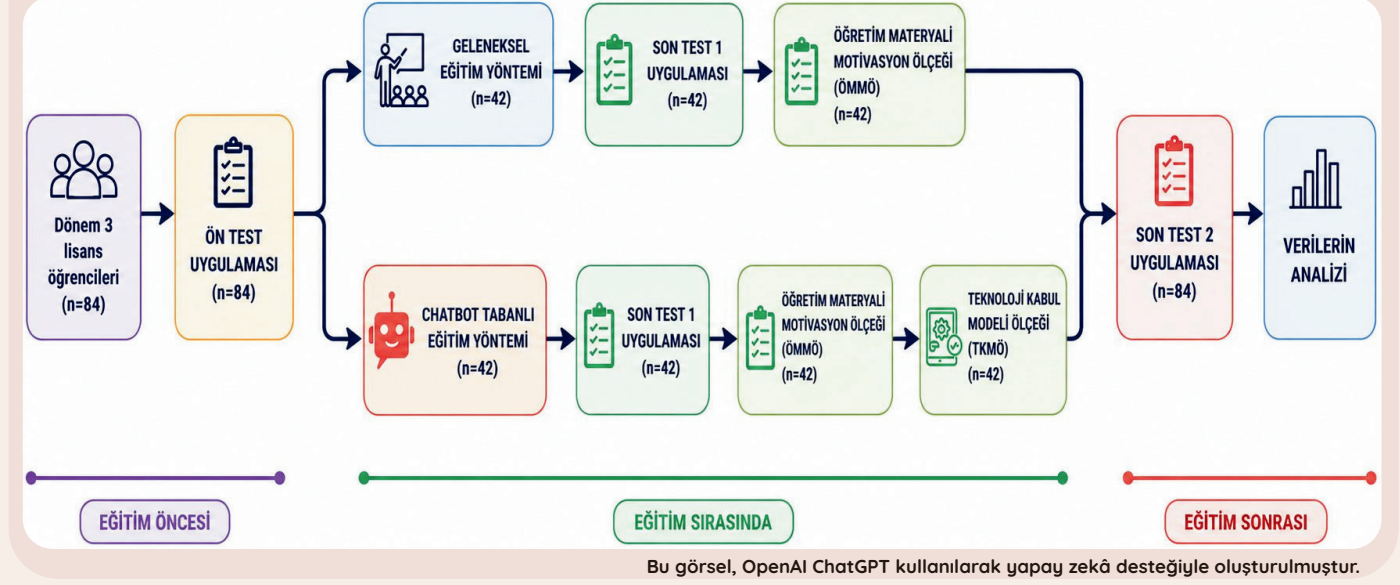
Dönem 3 lisans öğrencileri (n=84)

ÖN TEST UYGULAMASI (n=84)

GELENEKSEL EĞİTİM YÖNTEMİ (n=42)

SON TEST 1 UYGULAMASI (n=42)

ÖĞRETİM MATERYALİ MOTİVASYON ÖLÇEĞİ (ÖMMÖ) (n=42)

CHATBOT TABANLI EĞİTİM YÖNTEMİ (n=42)

SON TEST 1 UYGULAMASI (n=42)

ÖĞRETİM MATERYALİ MOTİVASYON ÖLÇEĞİ (ÖMMÖ) (n=42)

TEKNOLOJİ KABUL MODELİ ÖLÇEĞİ (TKMÖ) (n=42)

SON TEST 2 UYGULAMASI (n=84)

VERİLERİN ANALİZİ

EĞİTİM ÖNCESİ

EĞİTİM SIRASINDA

EĞİTİM SONRASI

Bu görsel, OpenAI ChatGPT kullanılarak yapay zekâ desteğiyle oluşturulmuştur.